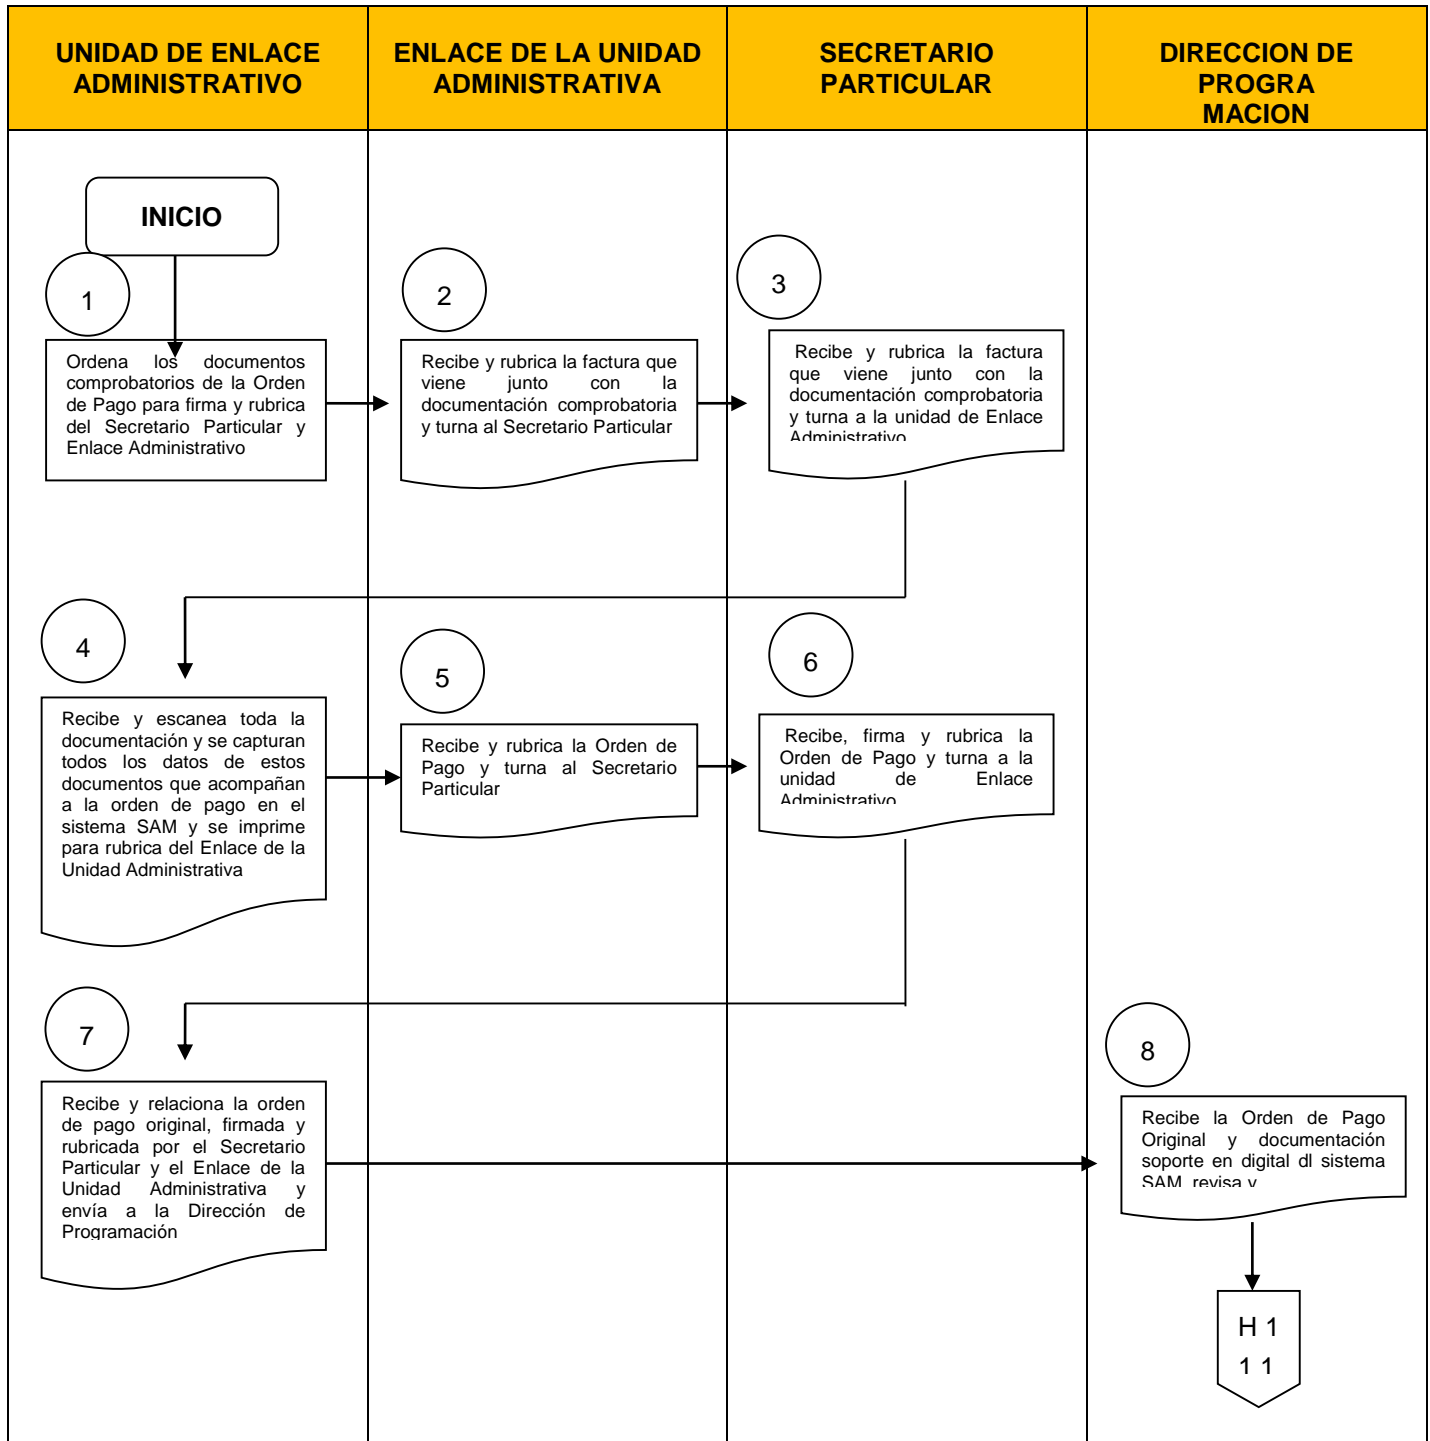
| UNIDAD DE ENLACE ADMINISTRATIVO | ENLACE DE LA UNIDAD ADMINISTRATIVA | SECRETARIO PARTICULAR | DIRECCION DE PROGRA MACION |
|---|---|---|---|

INICIO

1

Ordena los documentos comprobatorios de la Orden de Pago para firma y rubrica del Secretario Particular y Enlace Administrativo

2

Recibe y rubrica la factura que viene junto con la documentación comprobatoria y turna al Secretario Particular

3

Recibe y rubrica la factura que viene junto con la documentación comprobatoria y turna a la unidad de Enlace Administrativo

4

Recibe y escanea toda la documentación y se capturan todos los datos de estos documentos que acompañan a la orden de pago en el sistema SAM y se imprime para rubrica del Enlace de la Unidad Administrativa

5

Recibe y rubrica la Orden de Pago y turna al Secretario Particular

6

Recibe, firma y rubrica la Orden de Pago y turna a la unidad de Enlace Administrativo

7

Recibe y relaciona la orden de pago original, firmada y rubricada por el Secretario Particular y el Enlace de la Unidad Administrativa y envía a la Dirección de Programación

8

Recibe la Orden de Pago Original y documentación soporte en digital dl sistema SAM revisa y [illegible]

H 1
1 1